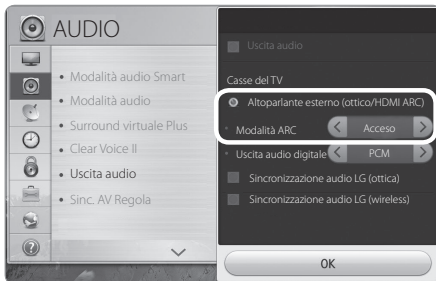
AUDIO

• Modalità audio Smart
• Modalità audio
• Surround virtuale Plus
• Clear Voice II
• Uscita audio
• Sinc. AV Regola

Uscita audio

Casse del TV

Altoparlante esterno (ottico/HDMI ARC)

Modalità ARC
Acceso

Uscita audio digitale
PCM

Sincronizzazione audio LG (ottica)

Sincronizzazione audio LG (wireless)

OK